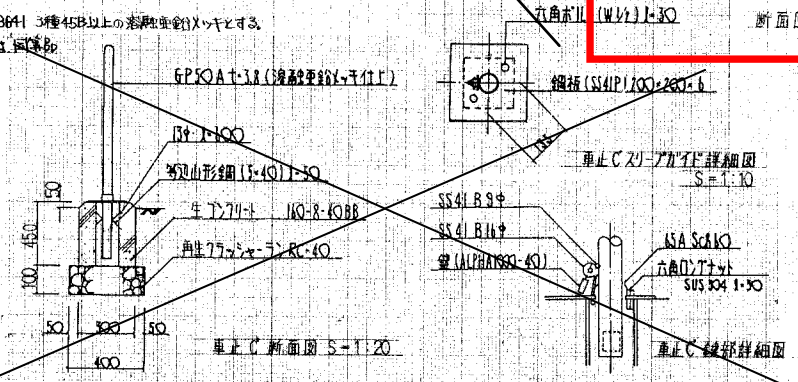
8641 3種45B以上の溶融亜鉛メッキとする。
同算Bp
六角ボルト(Wレット) 1-30
断面
GP50A t-3.8 (溶融亜鉛メッキ仕上)
鋼板(SS41P) 200×200×6
13φ 1-100
等辺山形鋼(5×40) 1-50
車止C スリーブガイド詳細図 S=1:10
生コンクリート 160-8-40BB
SS41 B9φ
SS41 B16φ
鎖(ALPHA1000-40)
65A Sch80
六角ロングナット
SUS304 1-50
再生クラッシャーラン RC-40
50
450
100
50 300 50
400
車止C 断面図 S=1:20
車止C 鎖部詳細図